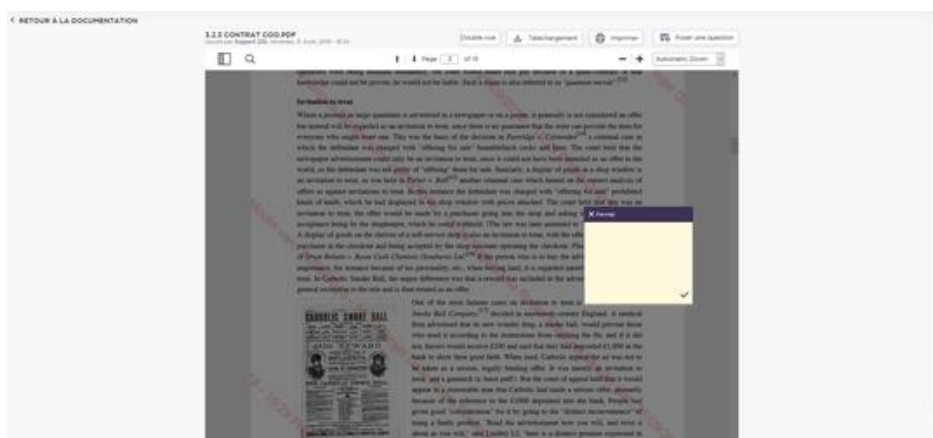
< RETOUR À LA DOCUMENTATION

3.2.3 CONTRAT COD.PDF

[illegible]

Double vue | Téléchargement | Imprimer | Poser une question

Page 2 of 15

Automatic Zoom

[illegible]

Invitation to treat

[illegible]

Fermer

CARBOLIC SMOKE BALL

£100 REWARD

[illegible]